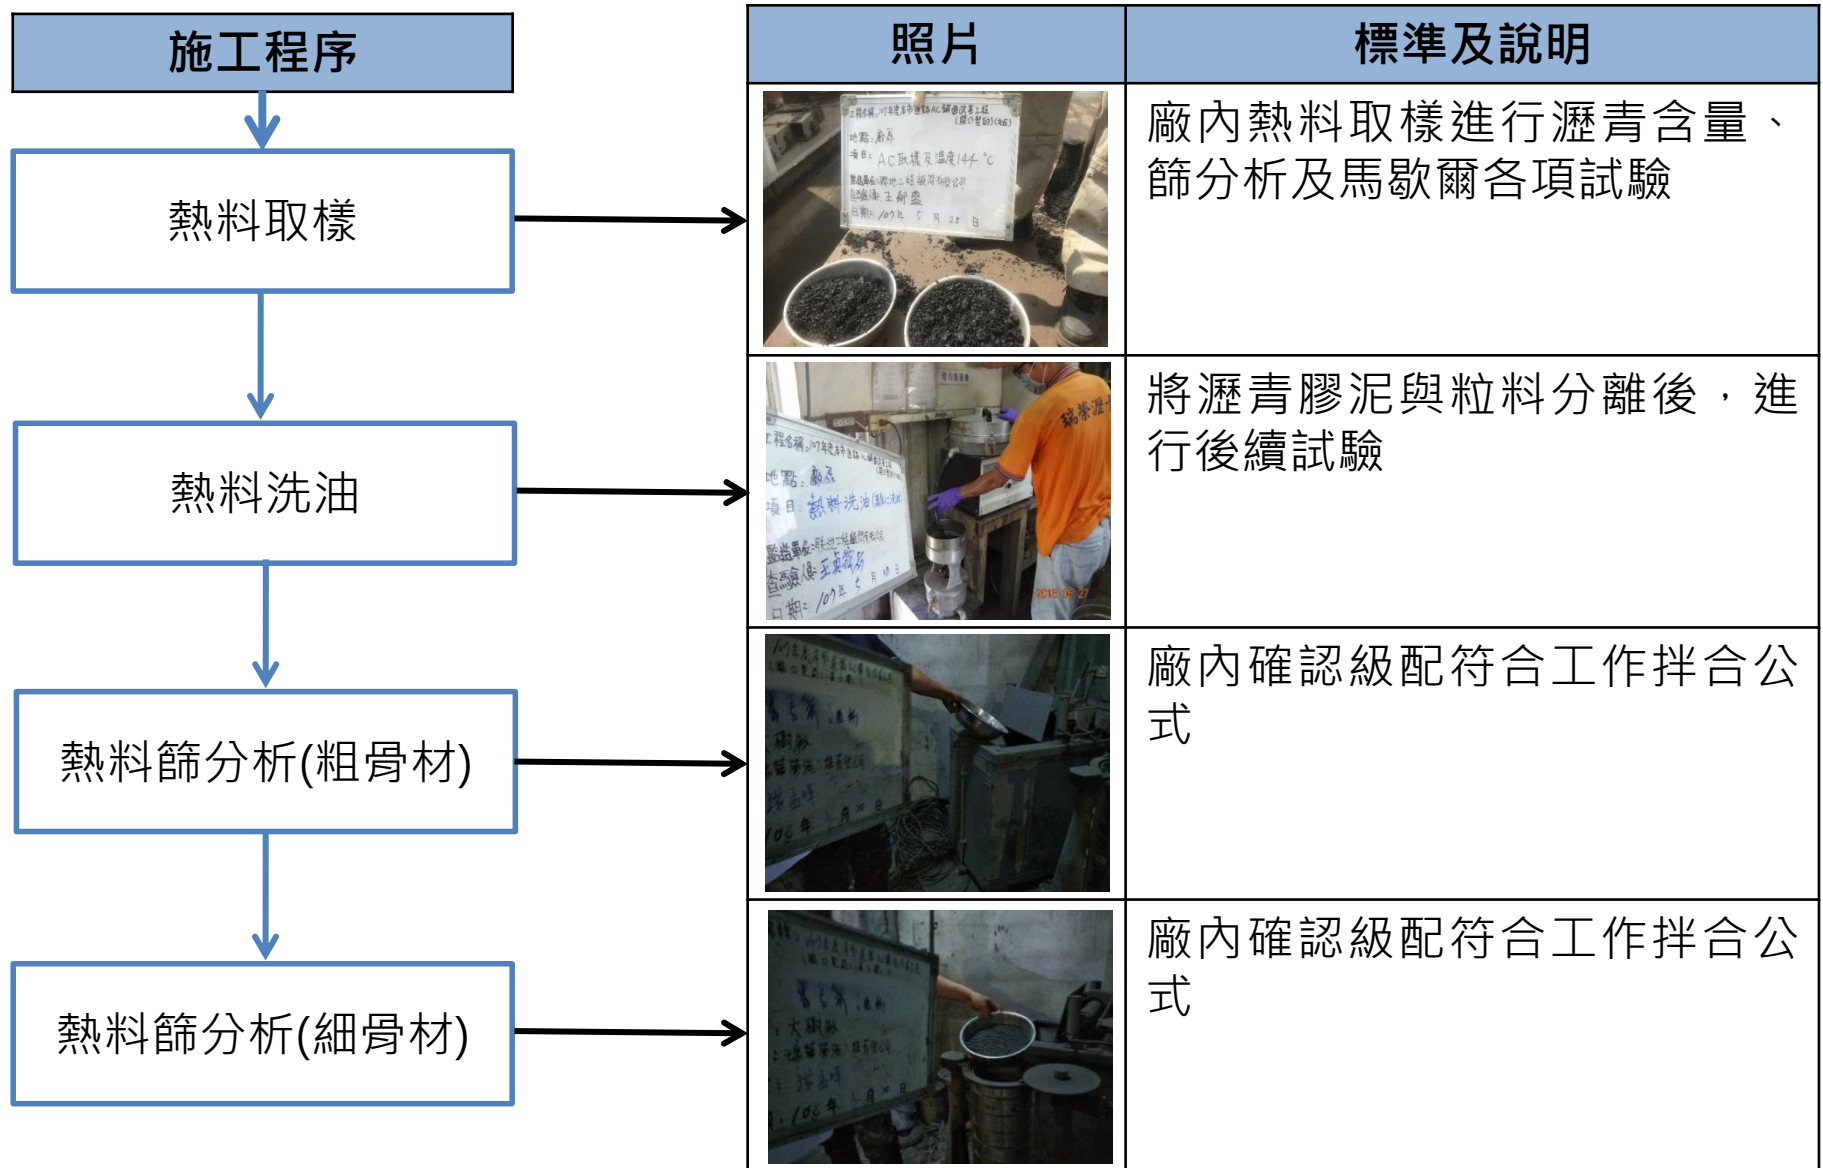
施工程序

熱料取樣

熱料洗油

熱料篩分析(粗骨材)

熱料篩分析(細骨材)

| 照片 | 標準及說明 |
|---|---|
| 地點：廠區 項目：AC取樣及溫度144°C 日期：107年 5 月 25 日 | 廠內熱料取樣進行瀝青含量、篩分析及馬歇爾各項試驗 |
| 地點：廠區 項目：熱料洗油 日期：107年 5 月 日 | 將瀝青膠泥與粒料分離後，進行後續試驗 |
| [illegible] | 廠內確認級配符合工作拌合公式 |
| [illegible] | 廠內確認級配符合工作拌合公式 |